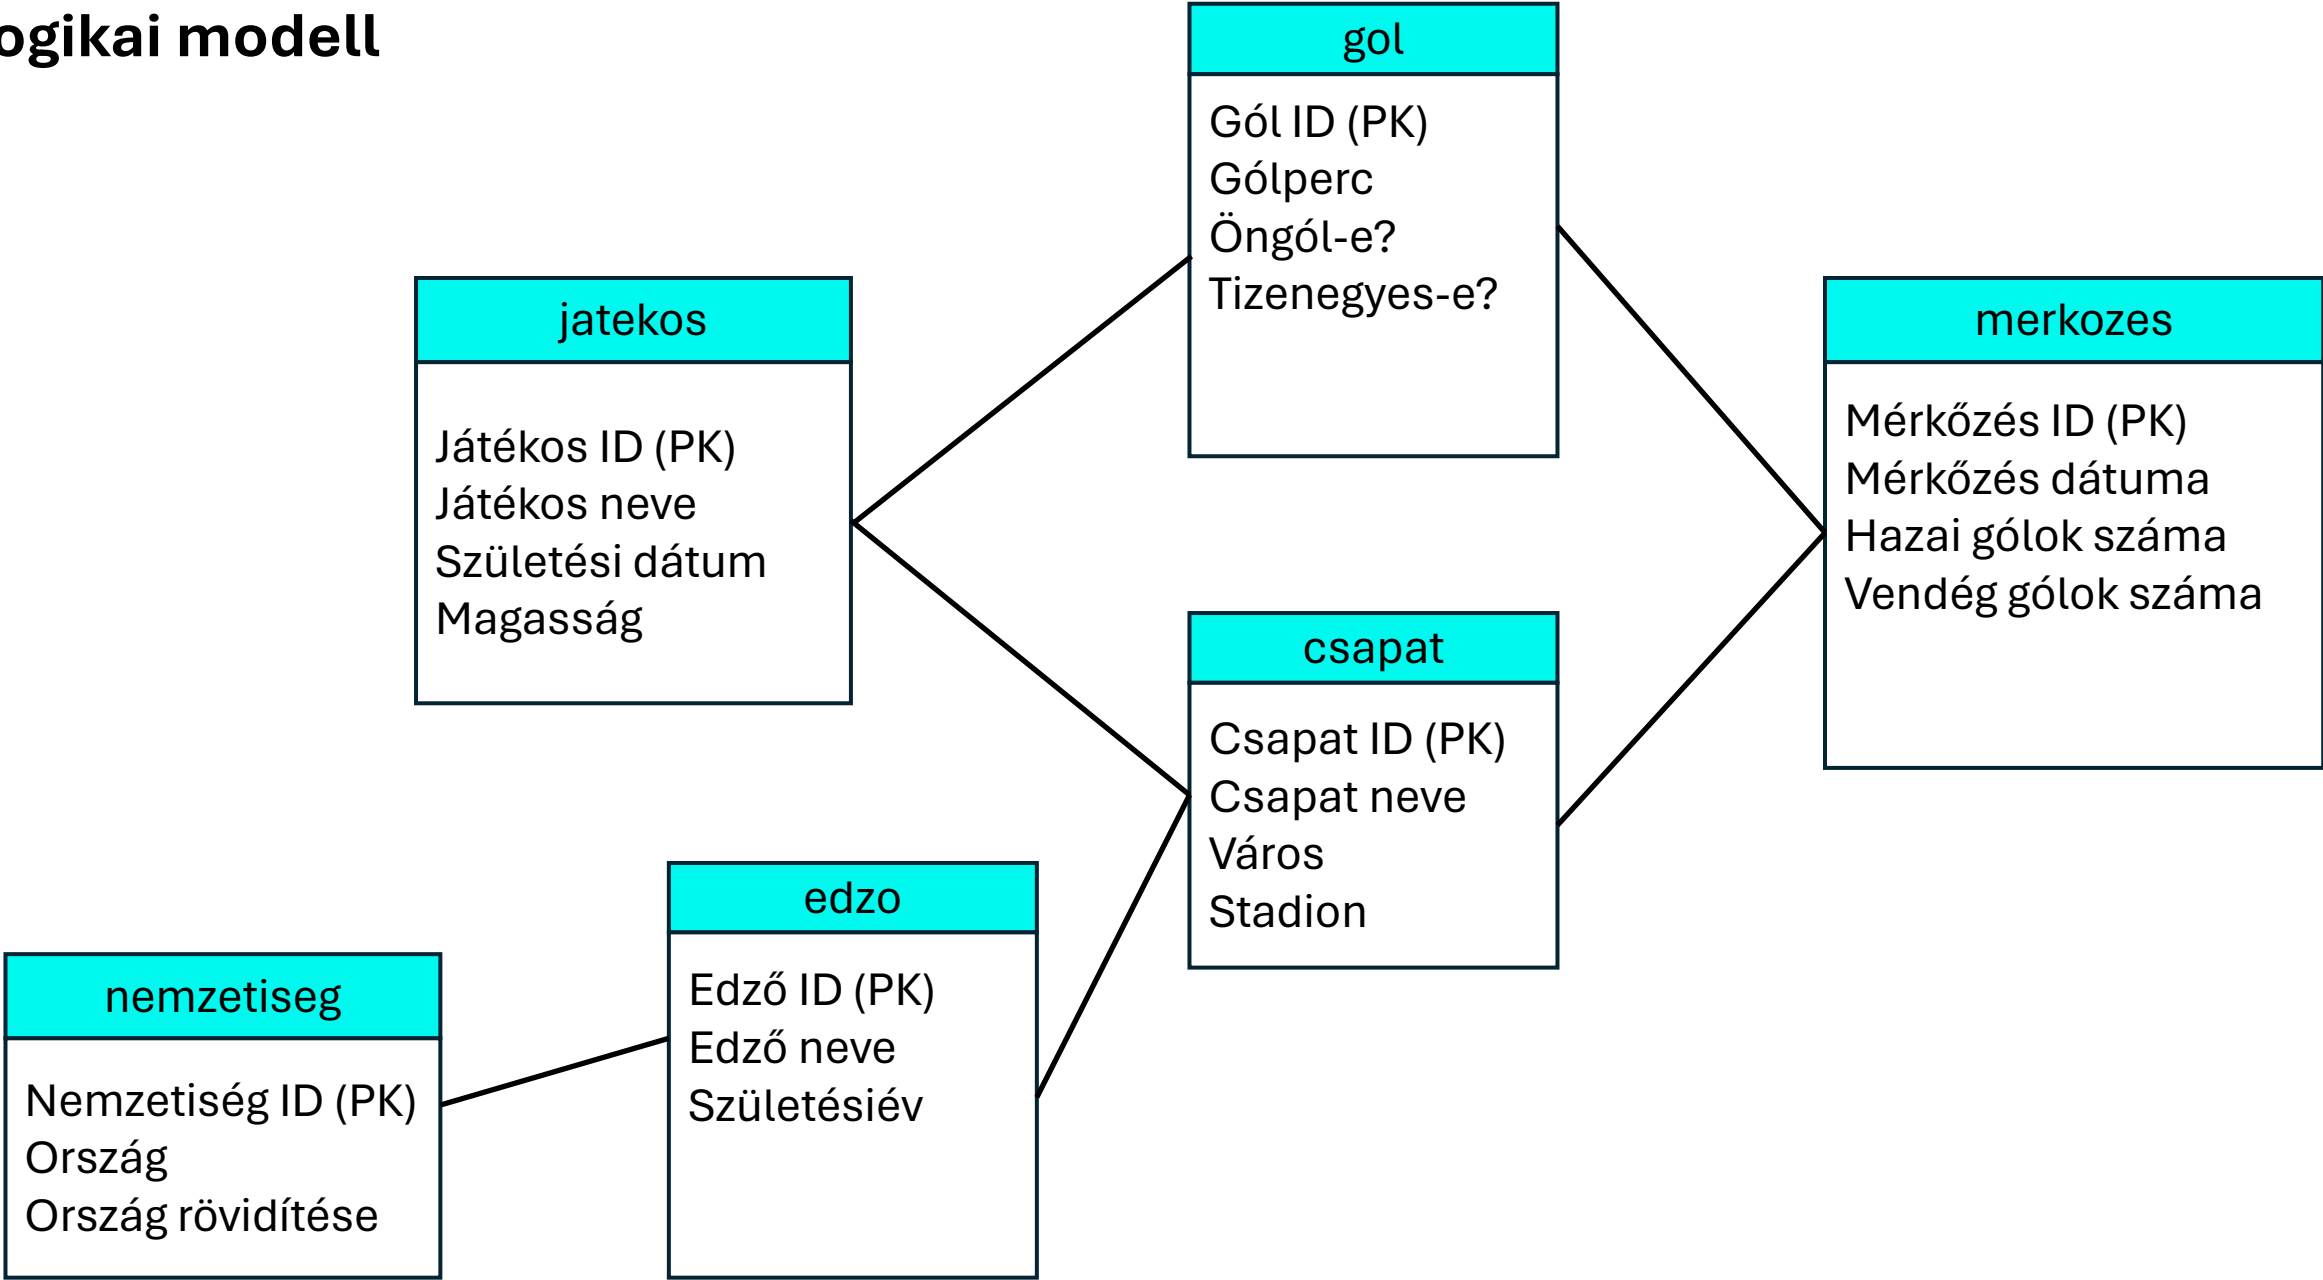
ogikai modell

gol
Gól ID (PK)
Gólperc
Öngól-e?
Tizenegyes-e?

jatekos
Játékos ID (PK)
Játékos neve
Születési dátum
Magasság

merkozes
Mérkőzés ID (PK)
Mérkőzés dátuma
Hazai gólok száma
Vendég gólok száma

csapat
Csapat ID (PK)
Csapat neve
Város
Stadion

edzo
Edző ID (PK)
Edző neve
Születésiév

nemzetiseg
Nemzetiség ID (PK)
Ország
Ország rövidítése